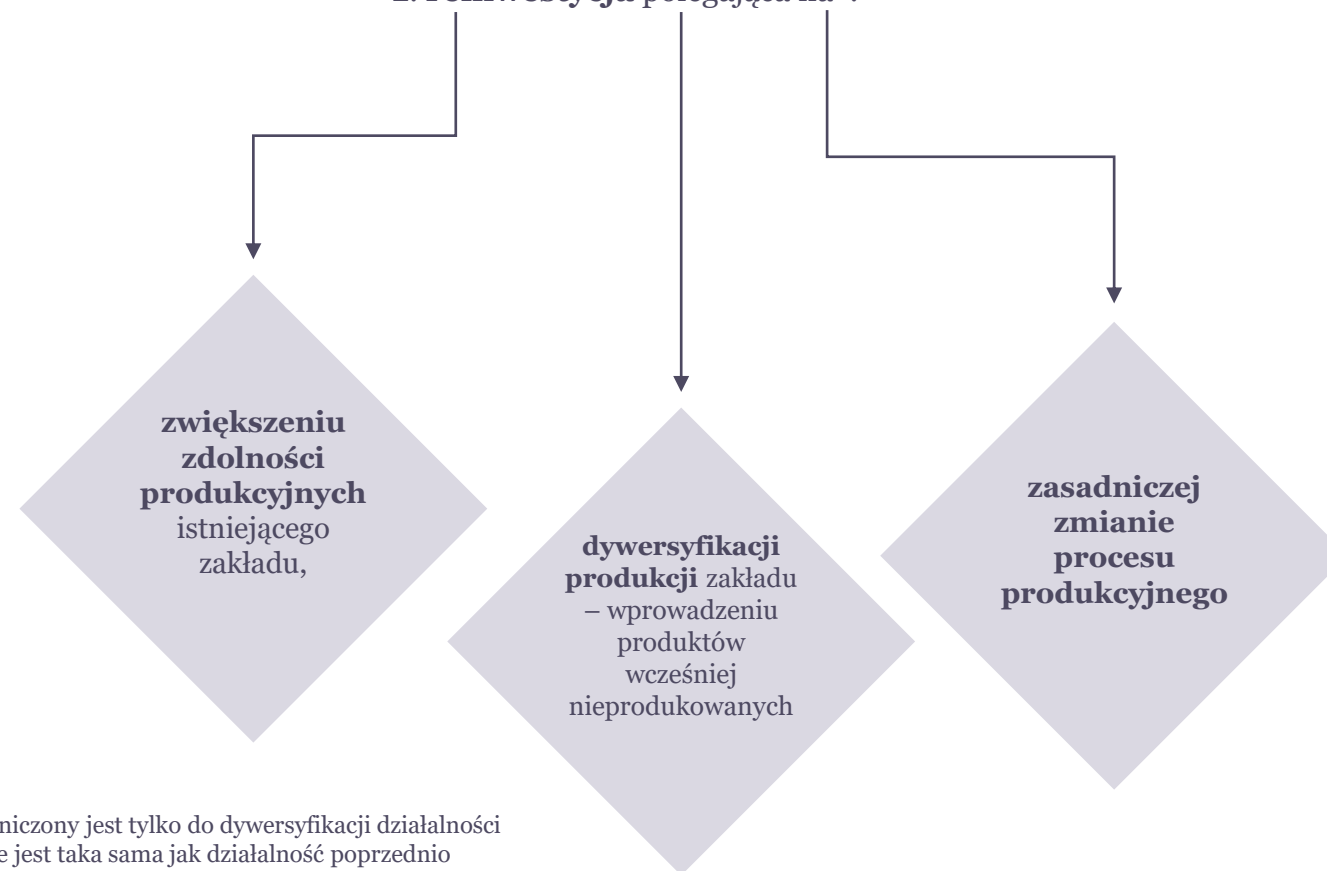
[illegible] polegająca na :

zwiększeniu zdolności produkcyjnych istniejącego zakładu,

dywersyfikacji produkcji zakładu – wprowadzeniu produktów wcześniej nieprodukowanych

zasadniczej zmianie procesu produkcyjnego

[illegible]niczony jest tylko do dywersyfikacji działalności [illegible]e jest taka sama jak działalność poprzednio